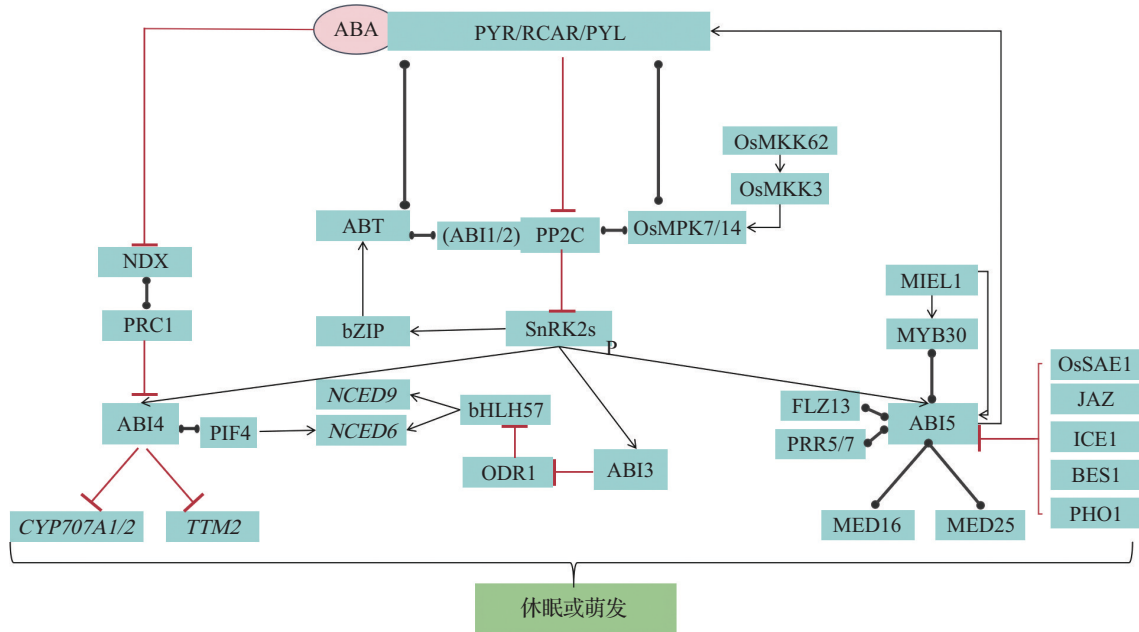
ABA
PYR/RCAR/PYL
OsMKK62
OsMKK3
ABT
(ABI1/2)
PP2C
OsMPK7/14
NDX
PRC1
bZIP
SnRK2s
P
MIEL1
MYB30
OsSAE1
JAZ
ICE1
BES1
PHO1
NCED9
NCED6
bHLH57
ABI4
PIF4
ODR1
ABI3
FLZ13
PRR5/7
ABI5
CYP707A1/2
TTM2
MED16
MED25
休眠或萌发